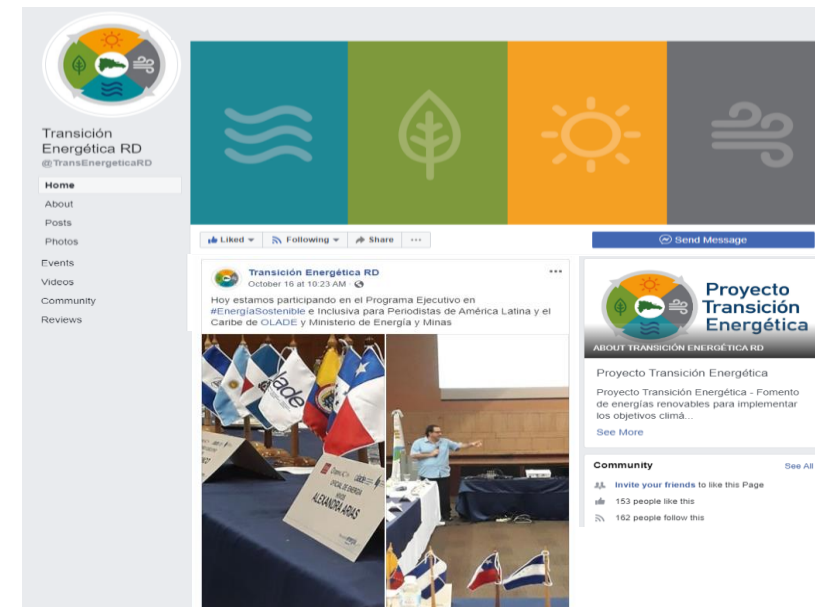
Transición Energética RD
@TransEnergeticaRD

Home
About
Posts
Photos
Events
Videos
Community
Reviews

Liked
Following
Share
...
Send Message

Transición Energética RD
October 16 at 10:23 AM ·

Hoy estamos participando en el Programa Ejecutivo en #EnergíaSostenible e Inclusiva para Periodistas de América Latina y el Caribe de OLADE y Ministerio de Energía y Minas

olade

ALEXANDRA ARIAS

Proyecto Transición Energética

ABOUT TRANSICIÓN ENERGÉTICA RD

Proyecto Transición Energética

Proyecto Transición Energética - Fomento de energías renovables para implementar los objetivos climá...

See More

Community
See All

Invite your friends to like this Page

153 people like this

162 people follow this